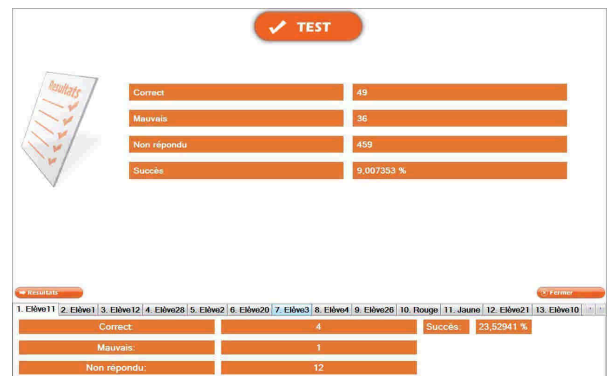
TEST

Resultats

| Correct | 49 |
|---|---|
| Mauvais | 36 |
| Non répondu | 459 |
| Succès | 9,007353 % |

Resultats

Fermer

1. Elève11 | 2. Elève1 | 3. Elève12 | 4. Elève28 | 5. Elève2 | 6. Elève20 | 7. Elève3 | 8. Elève4 | 9. Elève26 | 10. Rouge | 11. Jaune | 12. Elève21 | 13. Elève10

| Correct: | 4 | Succès: | 23,52941 % |
|---|---|---|---|
| Mauvais: | 1 | | |
| Non répondu: | 12 | | |